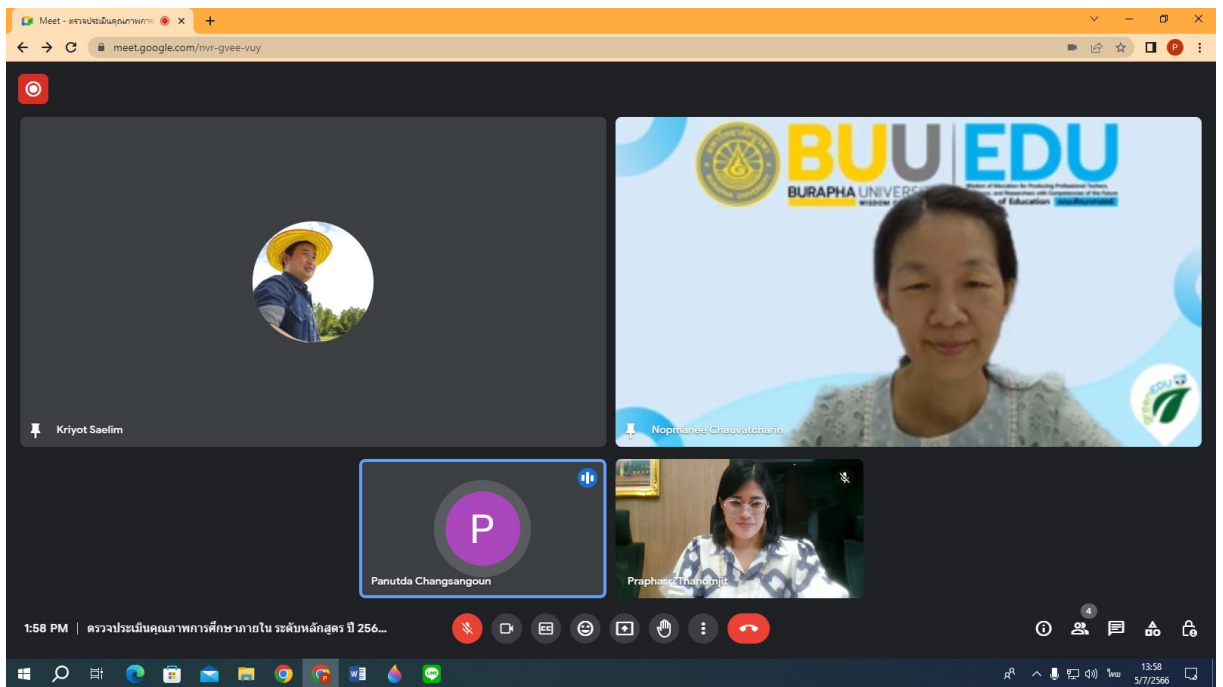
Meet - ตรวจประเมินคุณภาพการ

meet.google.com/nvr-gvee-vuy

BUU EDU

BURAPHA UNIVERSI

of Education

Kriyot Saelim

Nopmanee Chauvatcharin

Panutda Changsangoun

Praphasri Thanomjit

P

1:58 PM | ตรวจประเมินคุณภาพการศึกษาภายใน ระดับหลักสูตร ปี 256...

4

ไทย

13:58

5/7/2566